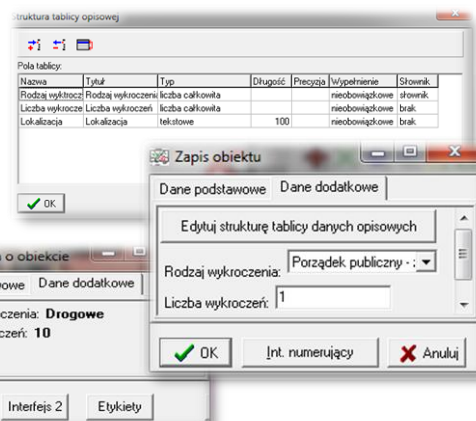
Struktura tablicy opisowej

Pola tablicy:

| Nazwa | Tytuł | Typ | Długość | Precyzja | Wypełnienie | Słownik |
|---|---|---|---|---|---|---|
| Rodzaj wykrocz | Rodzaj wykroczeni | liczba całkowita | | | nieobowiązkowe | słownik |
| Liczba wykrocze | Liczba wykroczeń | liczba całkowita | | | nieobowiązkowe | brak |
| Lokalizacja | Lokalizacja | tekstowe | 100 | | nieobowiązkowe | brak |

OK

o obiekcie
owe Dane dodatkowe
roczenia: Drogowe
czeń: 10
Interfejs 2 Etykiety

Zapis obiektu
Dane podstawowe Dane dodatkowe
Edytuj strukturę tablicy danych opisowych
Rodzaj wykroczenia: Porządek publiczny - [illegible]
Liczba wykroczeń: 1
OK Int. numerujący Anuluj